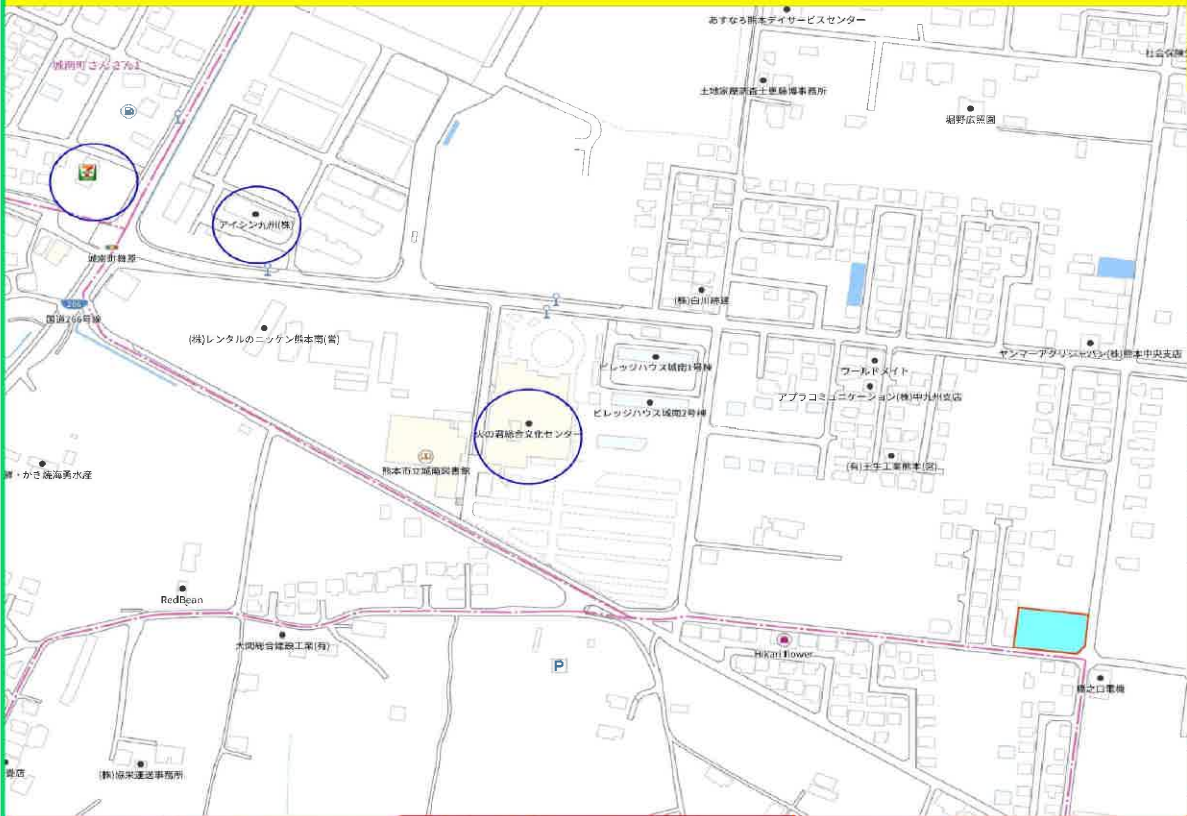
あすなろ熊本デイサービスセンター
社会保険
城南町さんさん1
土地家屋調査士亜藤博事務所
昭野広業園
アイシン九州(株)
城南町舞原
206
国道266号線
(株)白川緑建
(株)レンタルのニッケン熊本南(営)
ヤンマーアグリジャパン(株)熊本中央支店
ビレッジハウス城南1号棟
ワールドメイト
ビレッジハウス城南2号棟
アプラコミュニケーション(株)中九州支店
火の君総合文化センター
熊本市立城南図書館
(有)土生工業熊本(営)
鯛・かき 熊海勇水産
RedBean
大岡総合建設工業(有)
Hikari flower
P
橋之口電機
書店
(株)城栄運送事務所